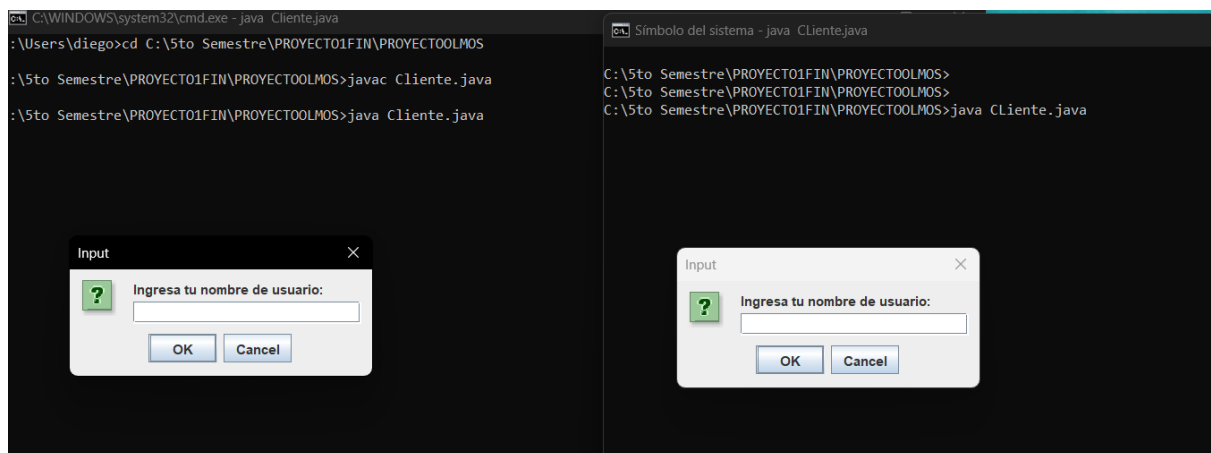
C:\WINDOWS\system32\cmd.exe - java Cliente.java

:\Users\diego>cd C:\5to Semestre\PROYECTO1FIN\PROYECTOOLMOS

:\5to Semestre\PROYECTO1FIN\PROYECTOOLMOS>javac Cliente.java

:\5to Semestre\PROYECTO1FIN\PROYECTOOLMOS>java Cliente.java

Input

Ingresa tu nombre de usuario:

OK Cancel

Símbolo del sistema - java CLiente.java

C:\5to Semestre\PROYECTO1FIN\PROYECTOOLMOS>
C:\5to Semestre\PROYECTO1FIN\PROYECTOOLMOS>
C:\5to Semestre\PROYECTO1FIN\PROYECTOOLMOS>java CLiente.java

Input

Ingresa tu nombre de usuario:

OK Cancel